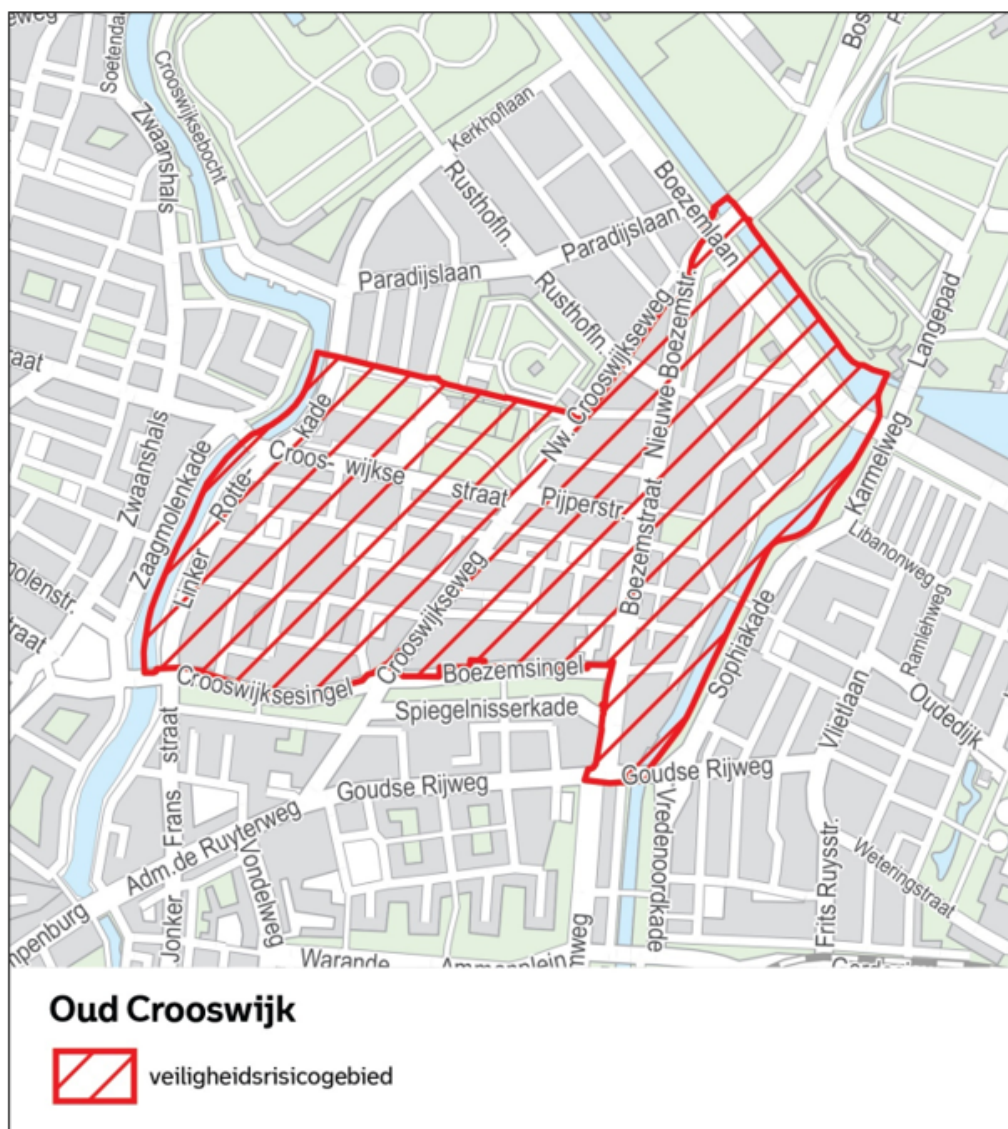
eweg
Soetendaal
Crooswijksebocht
Zwaanshals
Kerkhoflaan
Rusthofln.
Boezemlaan
Bos
Paradijslaan
Paradijslaan
Rusthofln.
Nw. Crooswijkseweg
Nieuwe Boezemstr.
Langepad
raat
Linker Rotte-kade
Croos- wijkse straat
Pijperstr.
Zwaanshals
Zaagmolenkade
Crooswijkseweg
Boezemstraat
Karmelweg
Libanonweg
Ramlehweg
molenstr.
raat
Crooswijksesingel
Boezemsingel
Sophiakade
Spiegelnisserkade
Vlietlaan
Oudedijk
Jonker Frans straat
Goudse Rijweg
Goudse Rijweg
Adm. de Ruyterweg
Vondelweg
Vredenoordkade
Frits Ruysstr.
Weteringstraat
penburg
Warande
Ammanplein
weg
Oud Crooswijk
veiligheidsrisicogebied